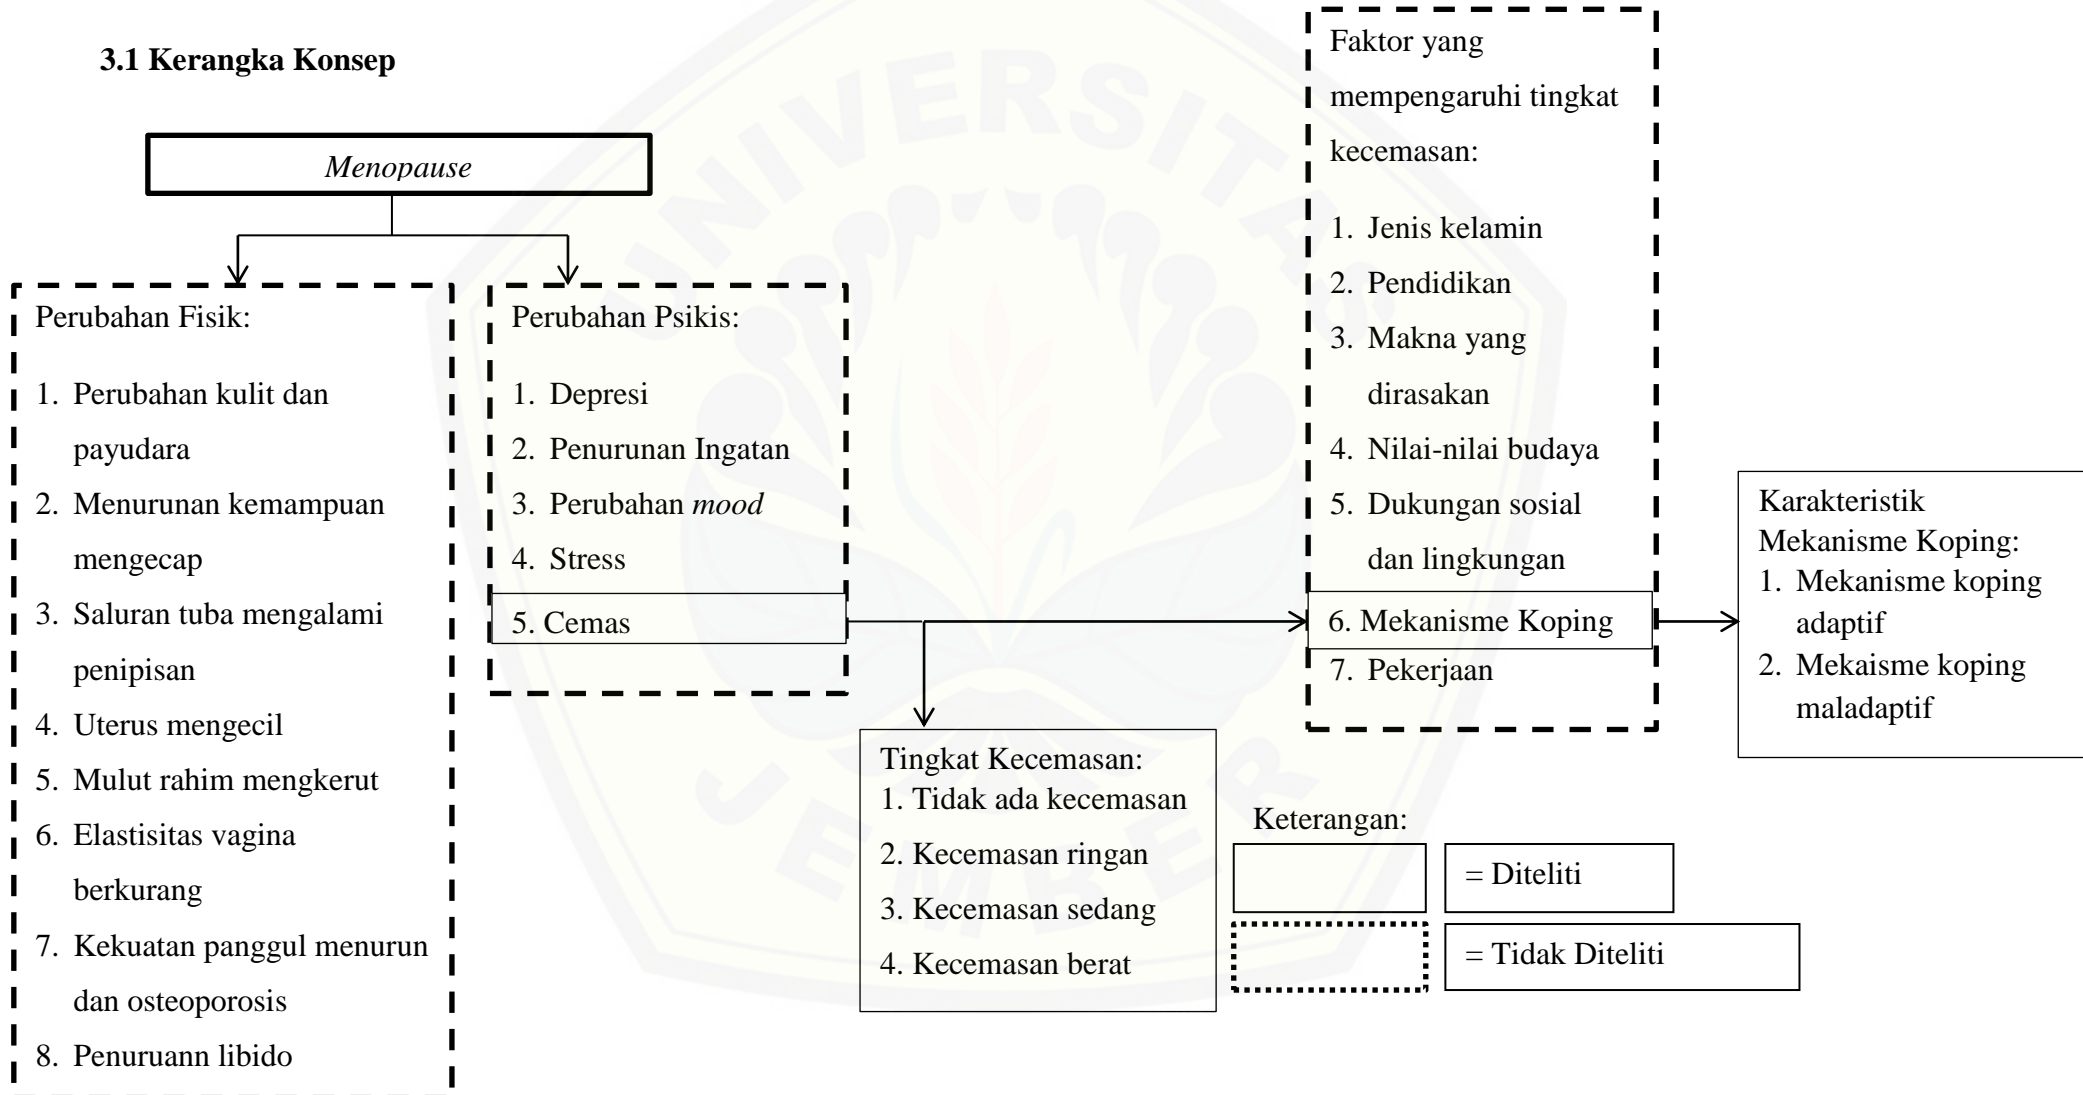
3.1 Kerangka Konsep

Menopause

Perubahan Fisik:

1. Perubahan kulit dan payudara
2. Menurunan kemampuan mengecap
3. Saluran tuba mengalami penipisan
4. Uterus mengecil
5. Mulut rahim mengkerut
6. Elastisitas vagina berkurang
7. Kekuatan panggul menurun dan osteoporosis
8. Penuruann libido

Perubahan Psikis:

1. Depresi
2. Penurunan Ingatan
3. Perubahan mood
4. Stress
5. Cemas

Faktor yang mempengaruhi tingkat kecemasan:

1. Jenis kelamin
2. Pendidikan
3. Makna yang dirasakan
4. Nilai-nilai budaya
5. Dukungan sosial dan lingkungan
6. Mekanisme Koping
7. Pekerjaan

Karakteristik Mekanisme Koping:
1. Mekanisme koping adaptif
2. Mekaisme koping maladaptif

Tingkat Kecemasan:
1. Tidak ada kecemasan
2. Kecemasan ringan
3. Kecemasan sedang
4. Kecemasan berat

Keterangan:
= Diteliti
= Tidak Diteliti